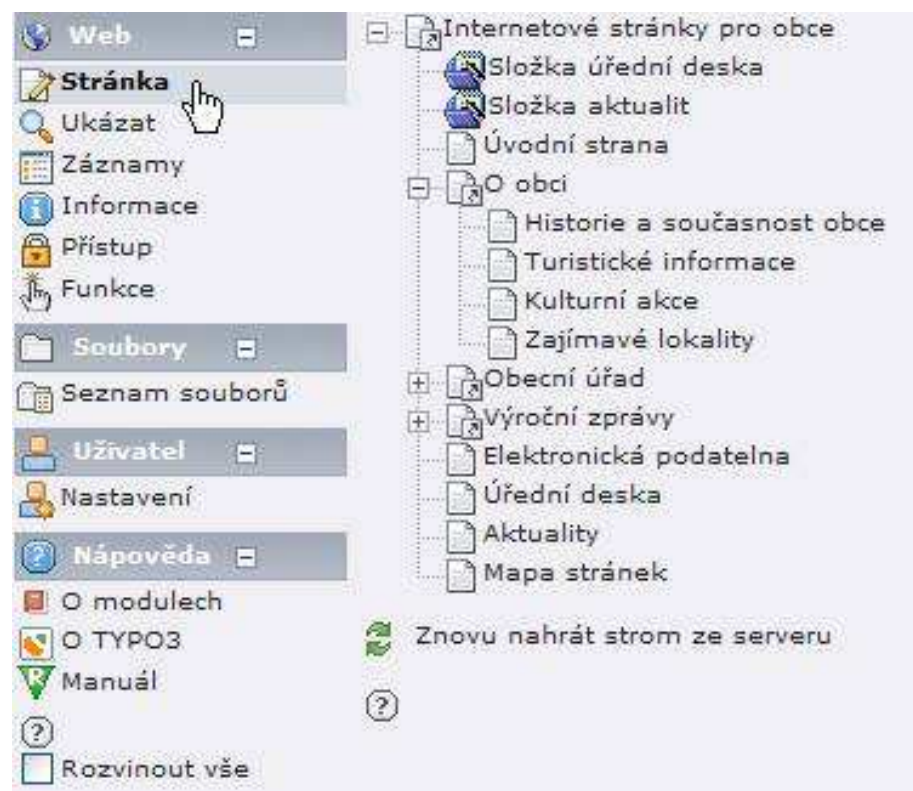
Web
Stránka
Ukázat
Záznamy
Informace
Přístup
Funkce
Soubory
Seznam souborů
Uživatel
Nastavení
Nápověda
O modulech
O TYPO3
Manuál
?
Rozvinout vše

Internetové stránky pro obce
Složka úřední deska
Složka aktualit
Úvodní strana
O obci
Historie a současnost obce
Turistické informace
Kulturní akce
Zajímavé lokality
Obecní úřad
Výroční zprávy
Elektronická podatelna
Úřední deska
Aktuality
Mapa stránek

Znovu nahrát strom ze serveru

?